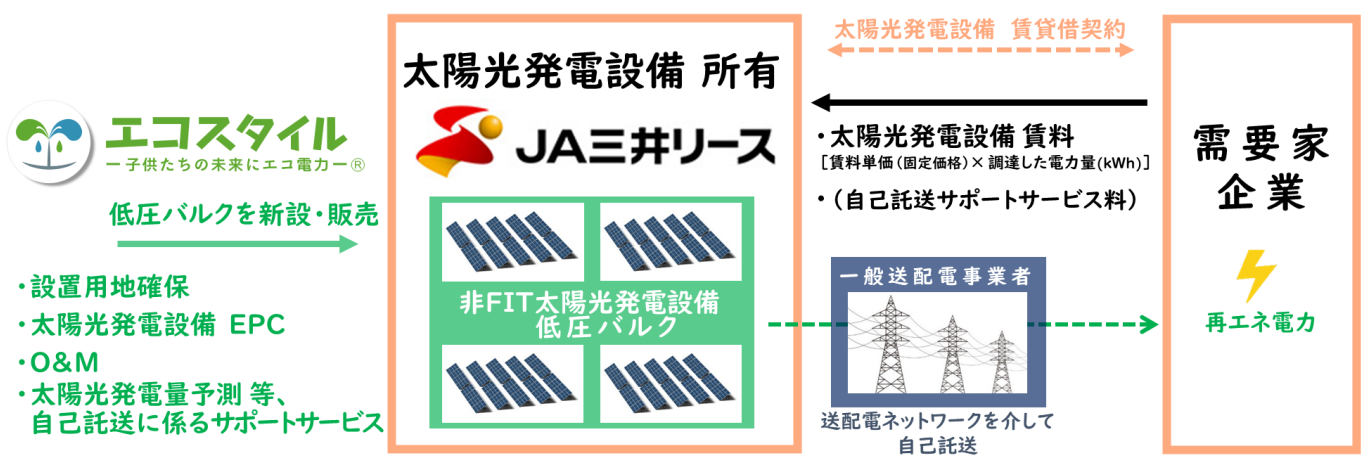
エコスタイル
ー子供たちの未来にエコ電力ー®

低圧バルクを新設・販売

・設置用地確保
・太陽光発電設備 EPC
・O&M
・太陽光発電量予測 等、自己託送に係るサポートサービス

太陽光発電設備 所有

JA三井リース

非FIT太陽光発電設備
低圧バルク

太陽光発電設備 賃貸借契約

・太陽光発電設備 賃料
［賃料単価（固定価格）× 調達した電力量(kWh)］
・（自己託送サポートサービス料）

一般送配電事業者

送配電ネットワークを介して
自己託送

需要家
企業

再エネ電力